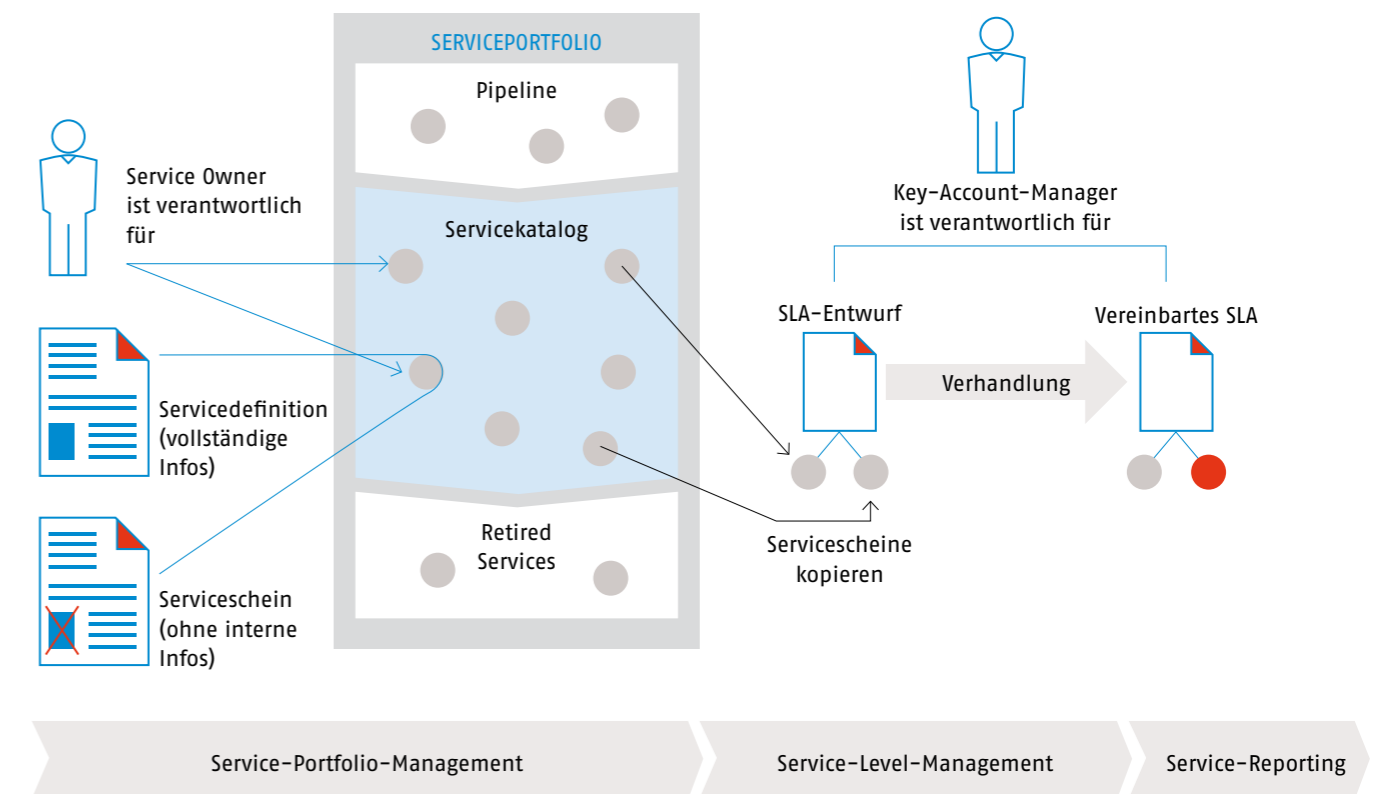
SERVICEPORTFOLIO

Pipeline

Servicekatalog

Retired Services

Service Owner ist verantwortlich für

Servicedefinition (vollständige Infos)

Serviceschein (ohne interne Infos)

Key-Account-Manager ist verantwortlich für

SLA-Entwurf

Verhandlung

Vereinbartes SLA

Servicescheine kopieren

Service-Portfolio-Management

Service-Level-Management

Service-Reporting